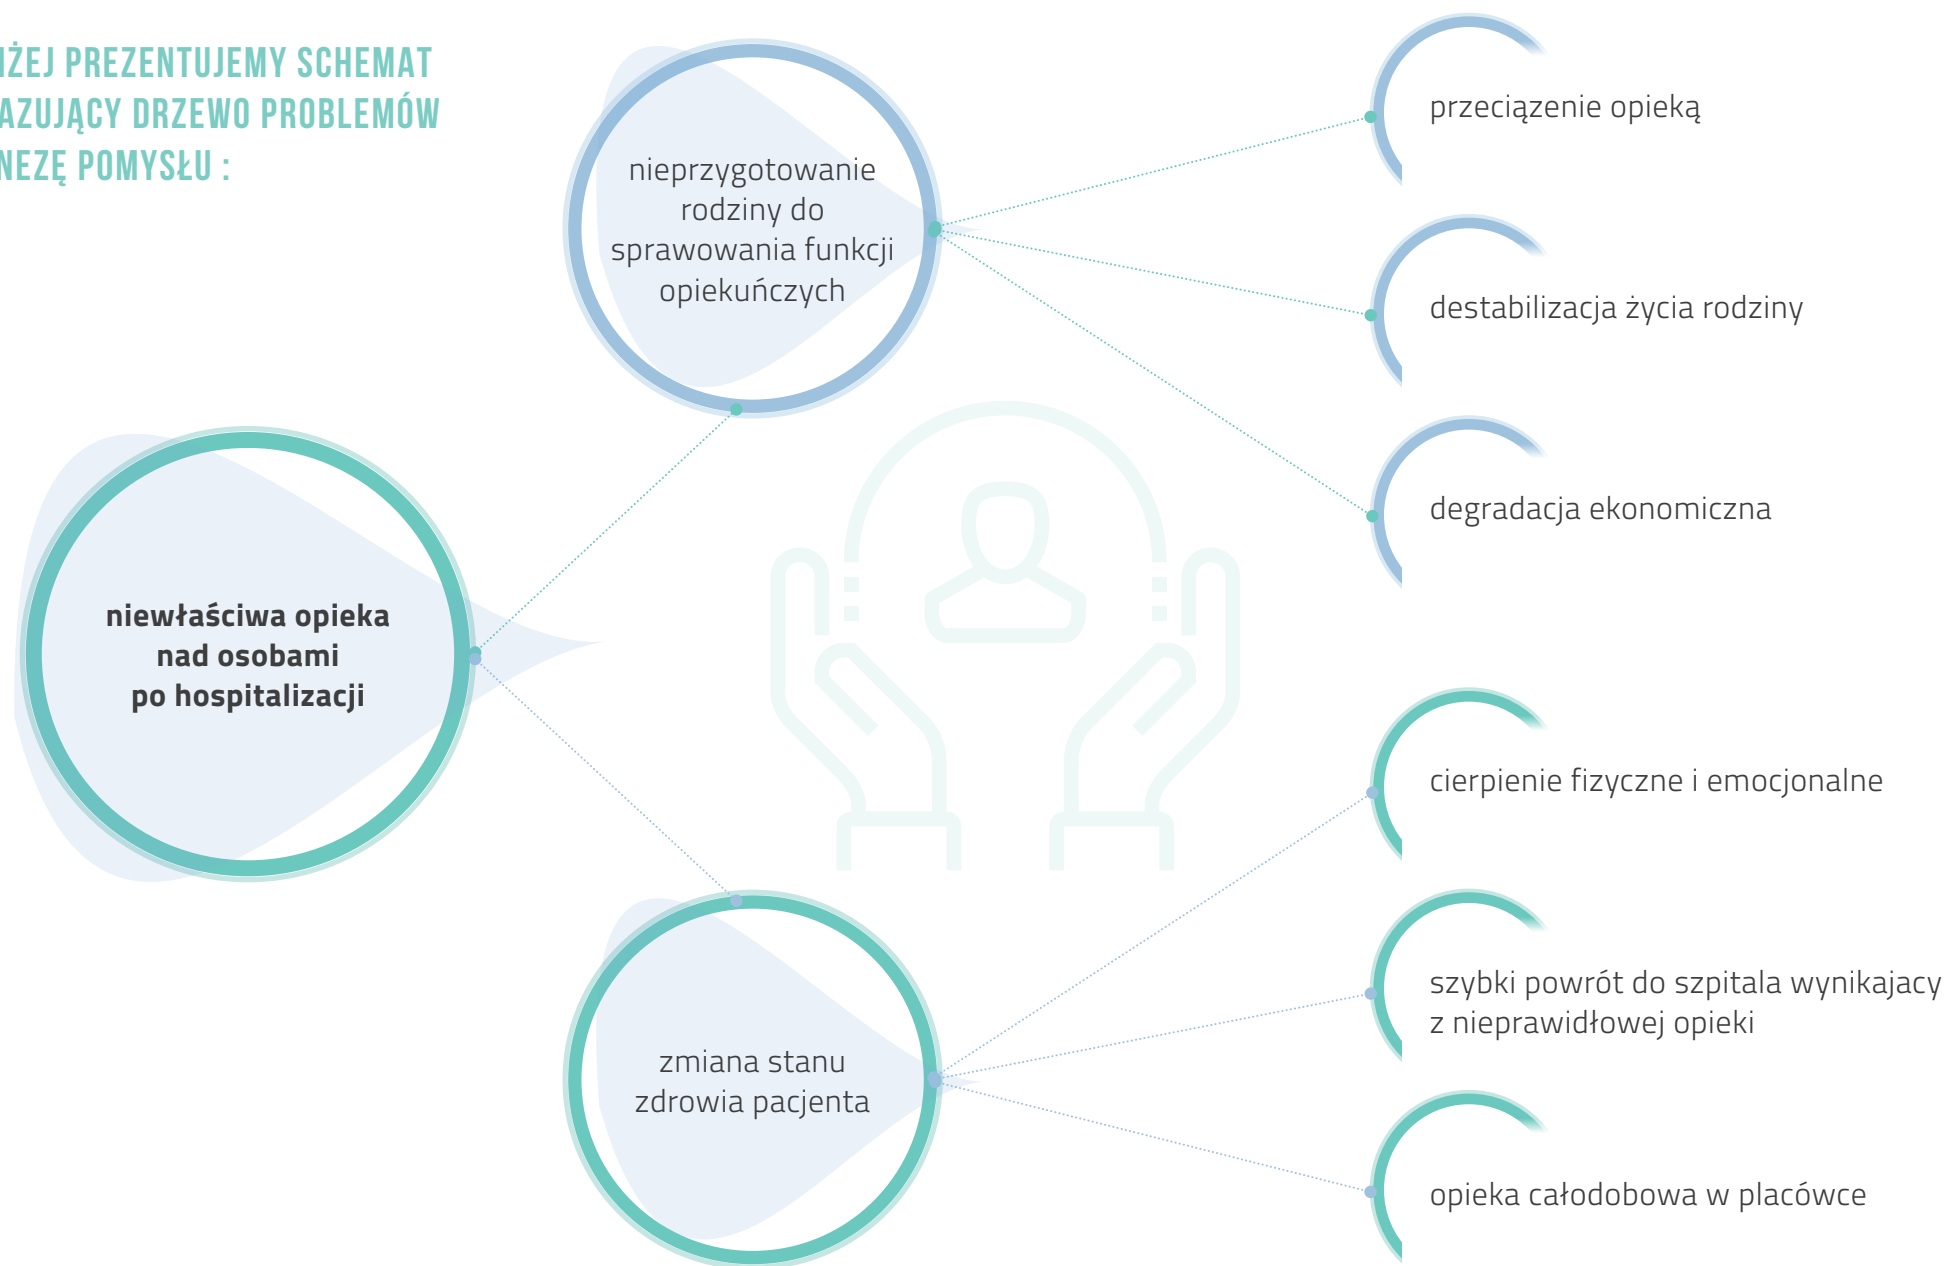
IŻEJ PREZENTUJEMY SCHEMAT AZUJĄCY DRZEWO PROBLEMÓW NEZĘ POMYSŁU :

nieprzygotowanie rodziny do sprawowania funkcji opiekuńczych

przeciązenie opieką

destabilizacja życia rodziny

degradacja ekonomiczna

niewłaściwa opieka nad osobami po hospitalizacji

cierpienie fizyczne i emocjonalne

zmiana stanu zdrowia pacjenta

szybki powrót do szpitala wynikajacy z nieprawidłowej opieki

opieka całodobowa w placówce